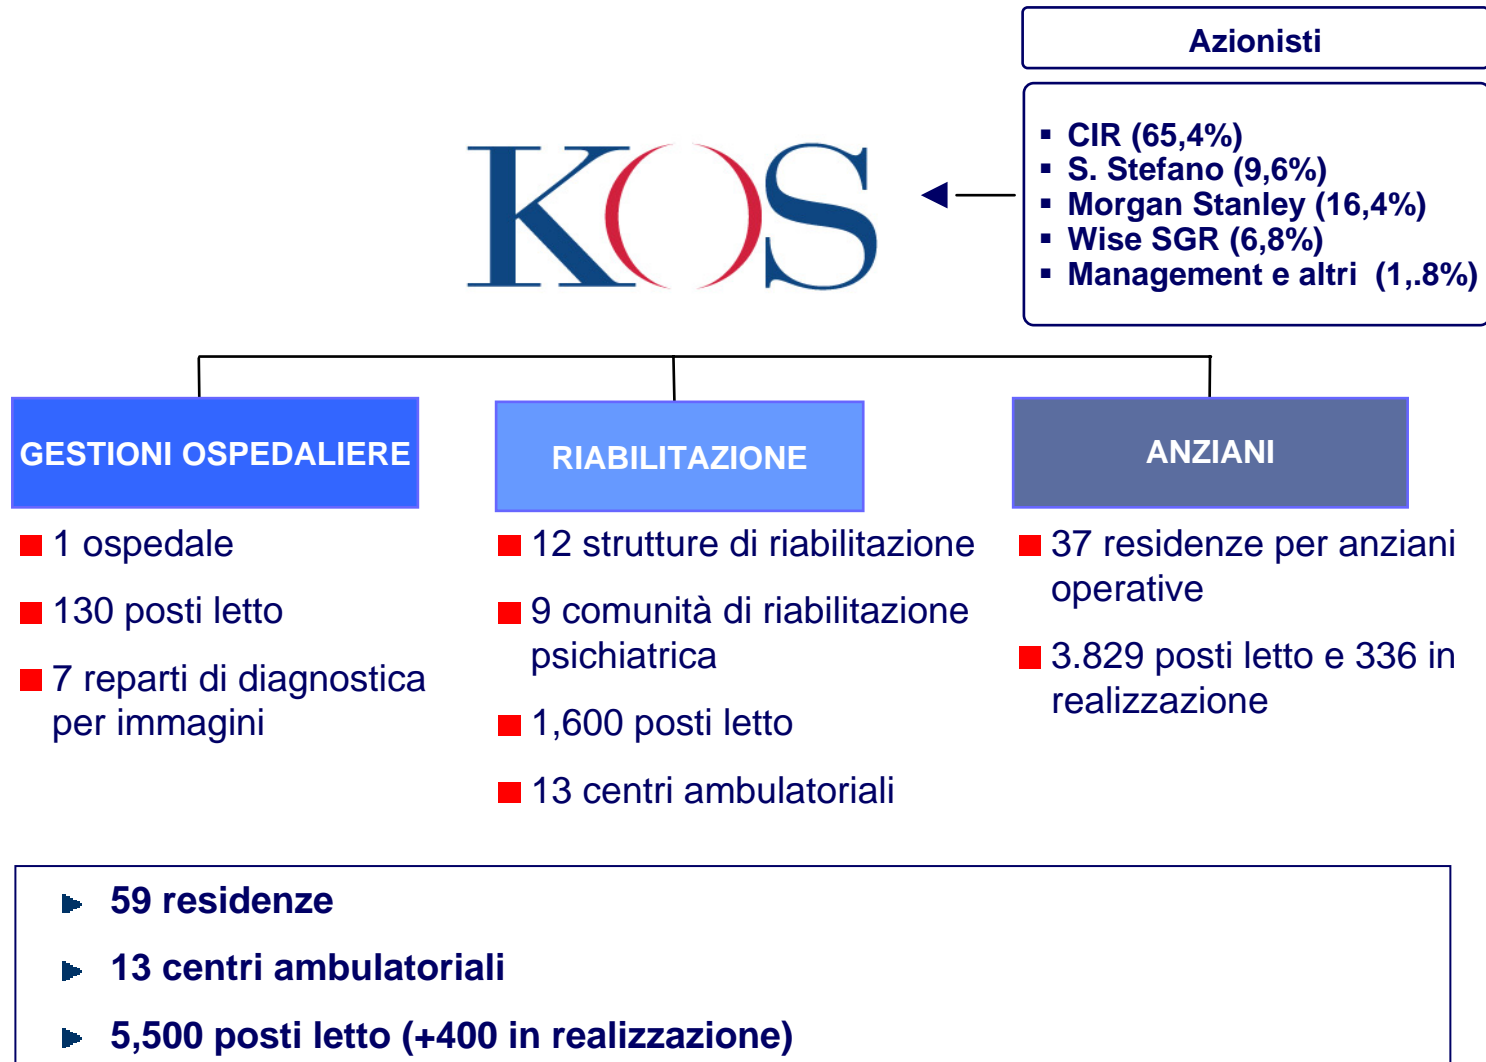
Azionisti

- CIR (65,4%)
- S. Stefano (9,6%)
- Morgan Stanley (16,4%)
- Wise SGR (6,8%)
- Management e altri (1,.8%)

KOS

GESTIONI OSPEDALIERE

- 1 ospedale
- 130 posti letto
- 7 reparti di diagnostica per immagini

RIABILITAZIONE

- 12 strutture di riabilitazione
- 9 comunità di riabilitazione psichiatrica
- 1,600 posti letto
- 13 centri ambulatoriali

ANZIANI

- 37 residenze per anziani operative
- 3.829 posti letto e 336 in realizzazione

- 59 residenze
- 13 centri ambulatoriali
- 5,500 posti letto (+400 in realizzazione)